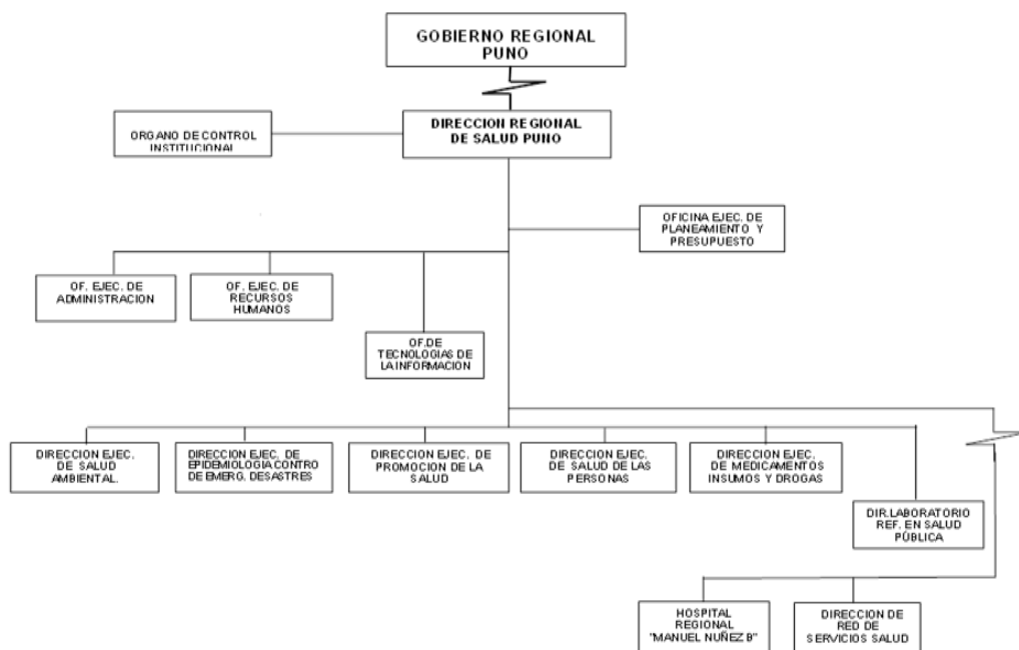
GOBIERNO REGIONAL PUNO

ORGANO DE CONTROL INSTITUCIONAL

DIRECCION REGIONAL DE SALUD PUNO

OFICINA EJEC. DE PLANEAMIENTO Y PRESUPUESTO

OF. EJEC. DE ADMINISTRACION

OF. EJEC. DE RECURSOS HUMANOS

OF.DE TECNOLOGIAS DE LA INFORMACION

DIRECCION EJEC. DE SALUD AMBIENTAL.

DIRECCION EJEC. DE EPIDEMIOLOGIA CONTRO DE EMERG. DESASTRES

DIRECCION EJEC. DE PROMOCION DE LA SALUD

DIRECCION EJEC. DE SALUD DE LAS PERSONAS

DIRECCION EJEC. DE MEDICAMENTOS INSUMOS Y DROGAS

DIR.LABORATORIO REF. EN SALUD PÚBLICA

HOSPITAL REGIONAL "MANUEL NUÑEZ B"

DIRECCION DE RED DE SERVICIOS SALUD